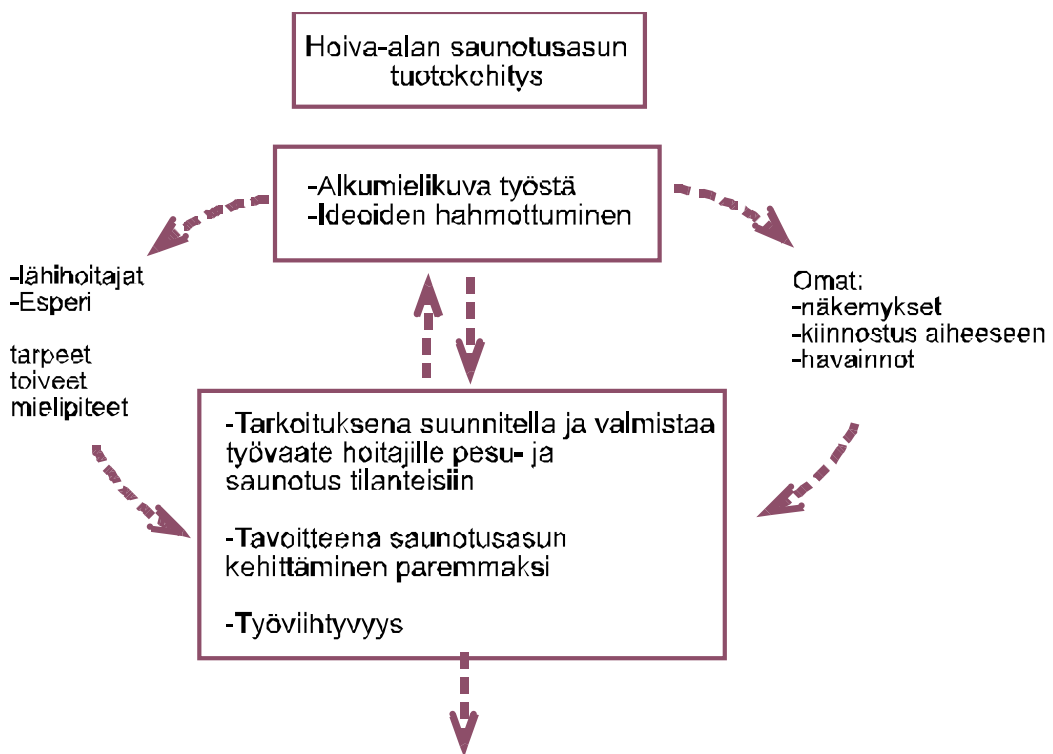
Hoiva-alan saunotusasun tuotekehitys

-Alkumielikuva työstä
-Ideoiden hahmottuminen

-lähihoitajat
-Esperi

tarpeet
toiveet
mielipiteet

Omat:
-näkemykset
-kiinnostus aiheeseen
-havainnot

-Tarkoituksena suunnitella ja valmistaa työvaate hoitajille pesu- ja saunotus tilanteisiin

-Tavoitteena saunotusasun kehittäminen paremmaksi

-Työviihtyvyys